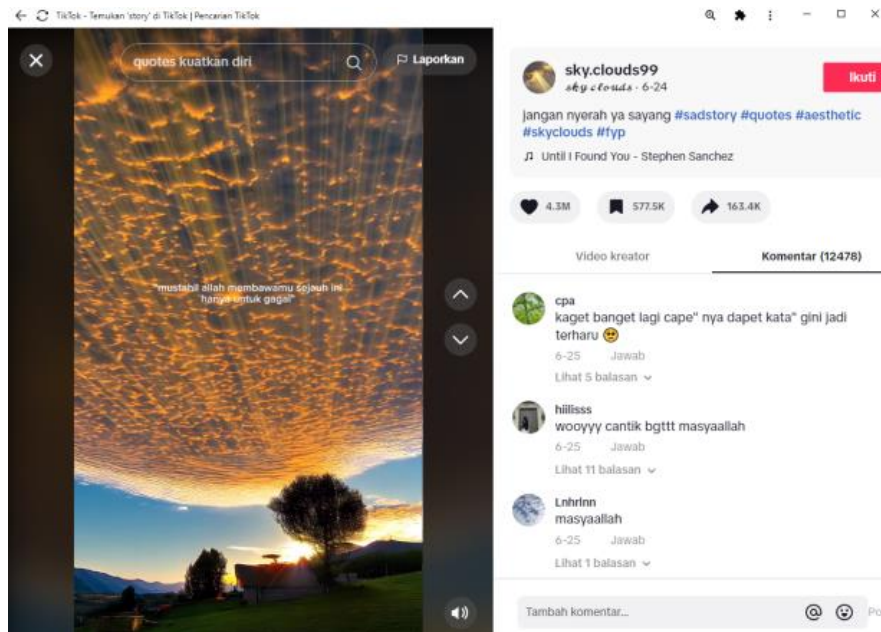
TikTok - Temukan 'story' di TikTok | Pencarian TikTok

quotes kuatkan diri

Laporkan

"mustahil allah membawamu sejauh ini hanya untuk gagal"

sky.clouds99
𝓈𝓀𝓎 𝒸𝓁𝑜𝓊𝒹𝓈 · 6-24

Ikuti

jangan nyerah ya sayang #sadstory #quotes #aesthetic #skyclouds #fyp

Until I Found You - Stephen Sanchez

4.3M
577.5K
163.4K

Video kreator
Komentar (12478)

cpa
kaget banget lagi cape" nya dapet kata" gini jadi terharu 🥹
6-25 Jawab
Lihat 5 balasan

hiilisss
wooyyy cantik bgttt masyaallah
6-25 Jawab
Lihat 11 balasan

Lnhrlnn
masyaallah
6-25 Jawab
Lihat 1 balasan

Tambah komentar...
Po